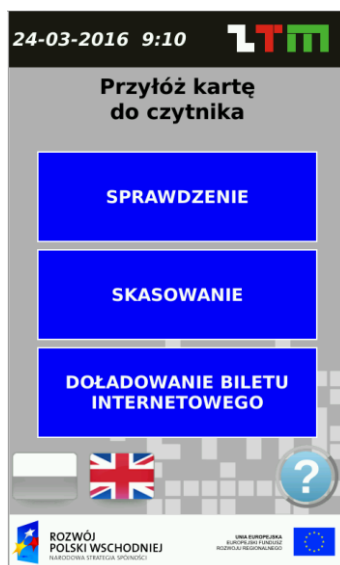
24-03-2016 9:10
LTM

Przyłóż kartę do czytnika

SPRAWDZENIE

SKASOWANIE

DOŁADOWANIE BILETU INTERNETOWEGO

?

ROZWÓJ POLSKI WSCHODNIEJ
NARODOWA STRATEGIA SPÓJNOŚCI

UNIA EUROPEJSKA
EUROPEJSKI FUNDUSZ ROZWOJU REGIONALNEGO